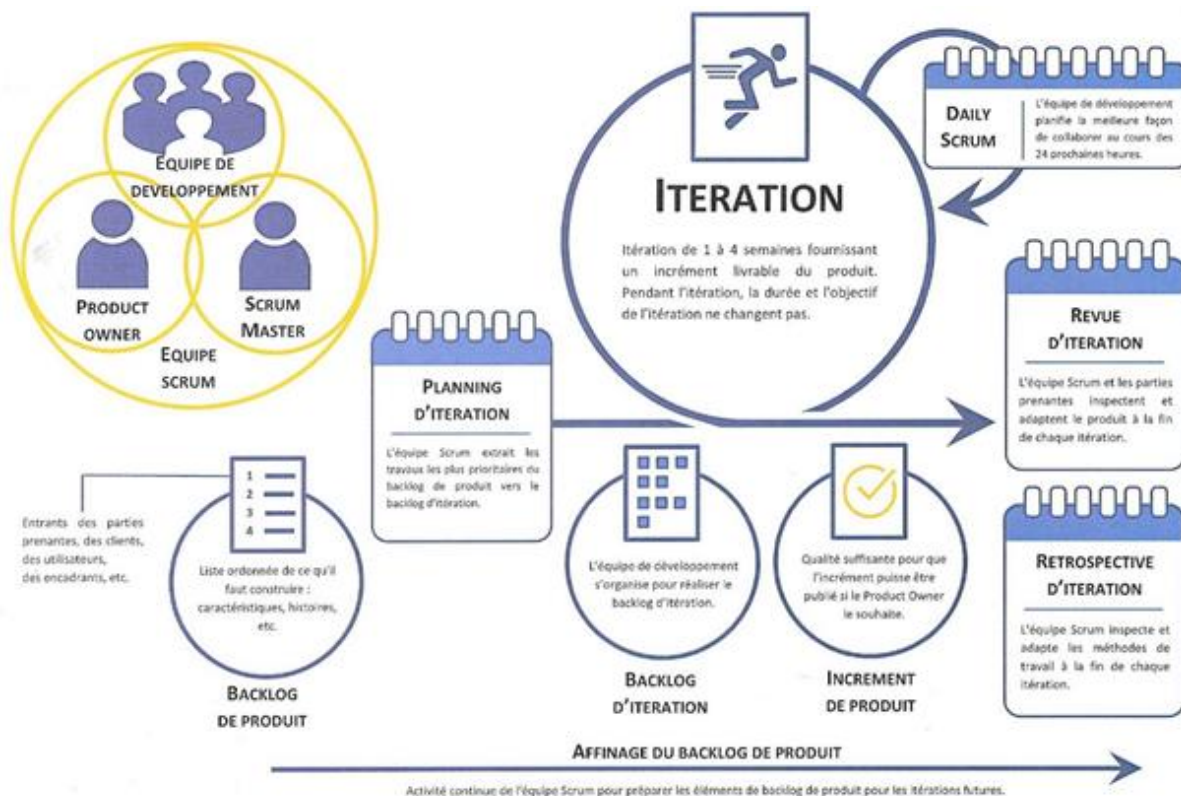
EQUIPE DE DEVELOPPEMENT

PRODUCT OWNER

SCRUM MASTER

EQUIPE SCRUM

ITERATION

Itération de 1 à 4 semaines fournissant un incrément livrable du produit. Pendant l'itération, la durée et l'objectif de l'itération ne changent pas.

DAILY SCRUM

L'équipe de développement planifie la meilleure façon de collaborer au cours des 24 prochaines heures.

REVUE D'ITERATION

L'équipe Scrum et les parties prenantes inspectent et adaptent le produit à la fin de chaque itération.

PLANNING D'ITERATION

L'équipe Scrum extrait les travaux les plus prioritaires du backlog de produit vers le backlog d'itération.

Entrants des parties prenantes, des clients, des utilisateurs, des encadrants, etc.

1
2
3
4

Liste ordonnée de ce qu'il faut construire : caractéristiques, histoires, etc.

BACKLOG DE PRODUIT

L'équipe de développement s'organise pour réaliser le backlog d'itération.

BACKLOG D'ITERATION

Qualité suffisante pour que l'incrément puisse être publié si le Product Owner le souhaite.

INCREMENT DE PRODUIT

RETROSPECTIVE D'ITERATION

L'équipe Scrum inspecte et adapte les méthodes de travail à la fin de chaque itération.

AFFINAGE DU BACKLOG DE PRODUIT

Activité continue de l'équipe Scrum pour préparer les éléments de backlog de produit pour les itérations futures.